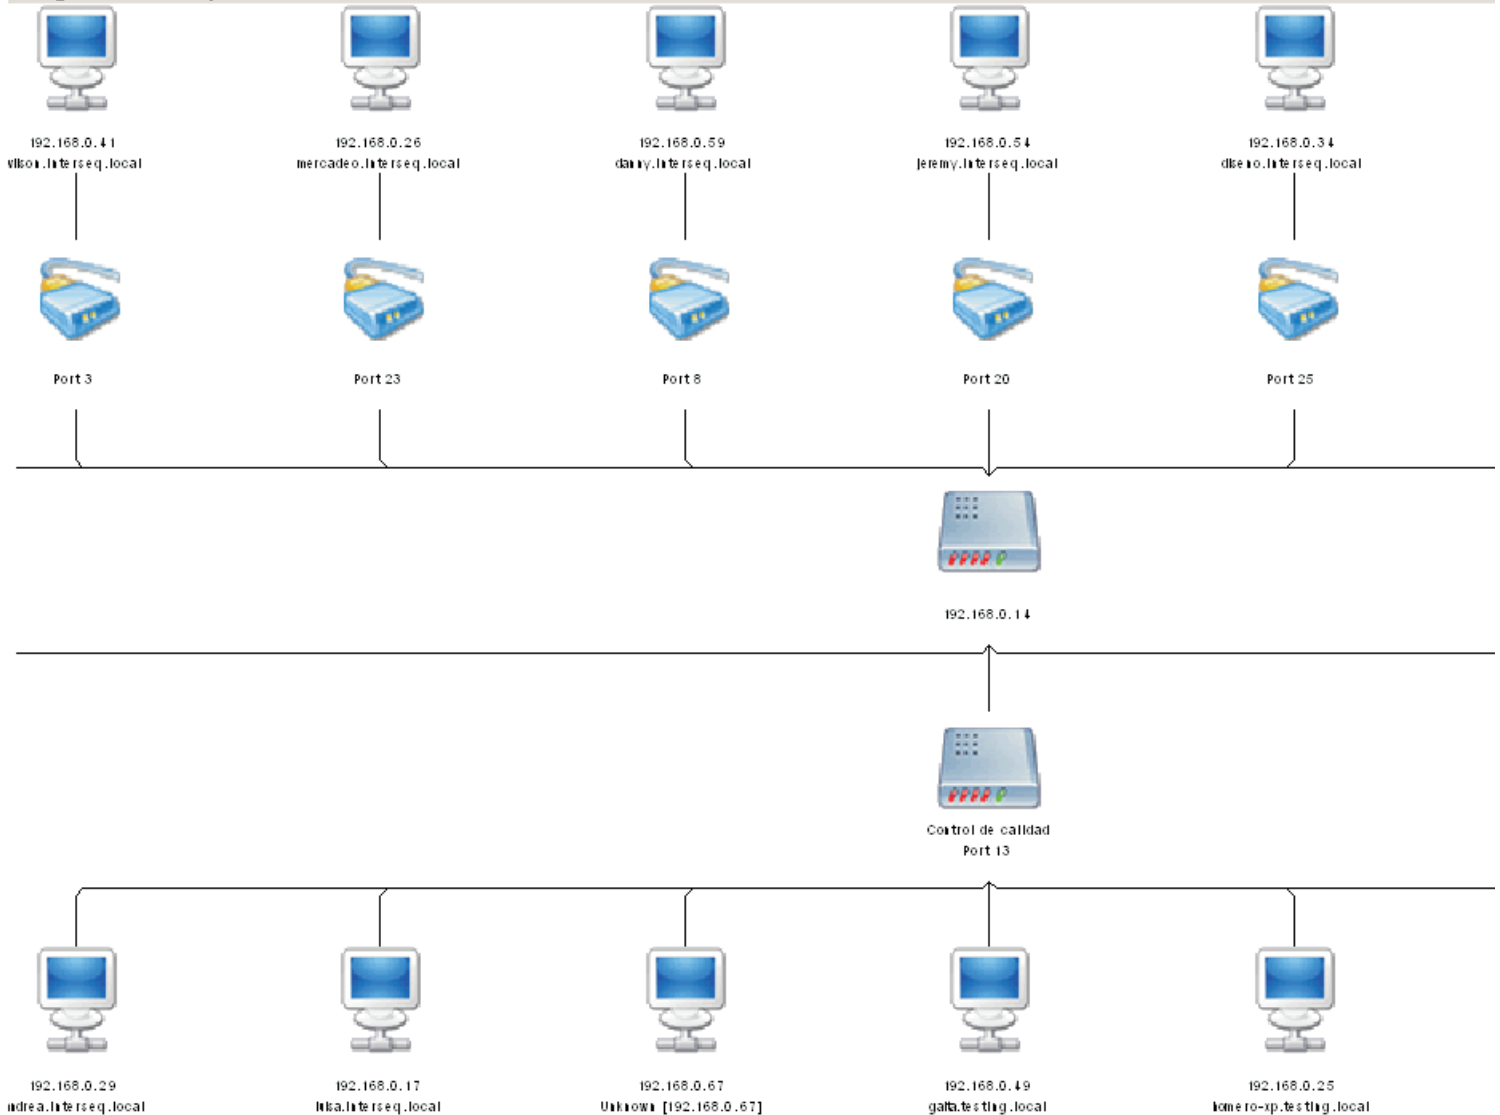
192.168.0.41
wilson.interseq.local

192.168.0.26
mercadeo.interseq.local

192.168.0.59
danny.interseq.local

192.168.0.54
jeremy.interseq.local

192.168.0.34
diseno.interseq.local

Port 3

Port 23

Port 8

Port 20

Port 25

192.168.0.14

Control de calidad
Port 13

192.168.0.29
ndrea.interseq.local

192.168.0.17
luisa.interseq.local

192.168.0.67
Unknown [192.168.0.67]

192.168.0.49
gaita.testing.local

192.168.0.25
romero-xp.testing.local